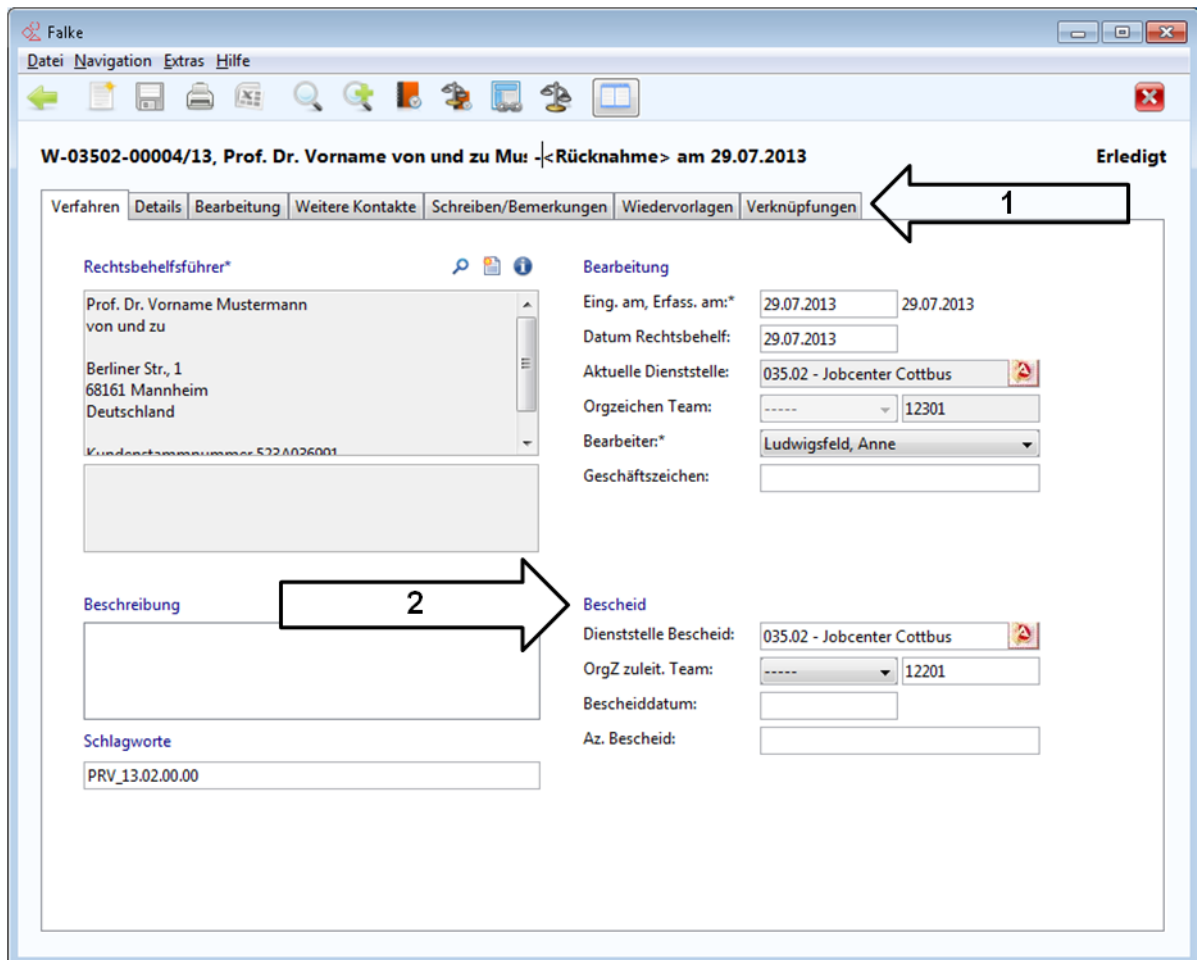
Falke

Datei Navigation Extras Hilfe

W-03502-00004/13, Prof. Dr. Vorname von und zu Mu: -<Rücknahme> am 29.07.2013

Erledigt

Verfahren | Details | Bearbeitung | Weitere Kontakte | Schreiben/Bemerkungen | Wiedervorlagen | Verknüpfungen

1

Rechtsbehelfsführer*

Prof. Dr. Vorname Mustermann
von und zu

Berliner Str., 1
68161 Mannheim
Deutschland

Kundenstammnummer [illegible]

Bearbeitung

Eing. am, Erfass. am:* 29.07.2013 29.07.2013

Datum Rechtsbehelf: 29.07.2013

Aktuelle Dienststelle: 035.02 - Jobcenter Cottbus

Orgzeichen Team: ----- 12301

Bearbeiter:* Ludwigsfeld, Anne

Geschäftszeichen:

2

Beschreibung

Bescheid

Dienststelle Bescheid: 035.02 - Jobcenter Cottbus

OrgZ zuleit. Team: ----- 12201

Bescheiddatum:

Az. Bescheid:

Schlagworte

PRV_13.02.00.00